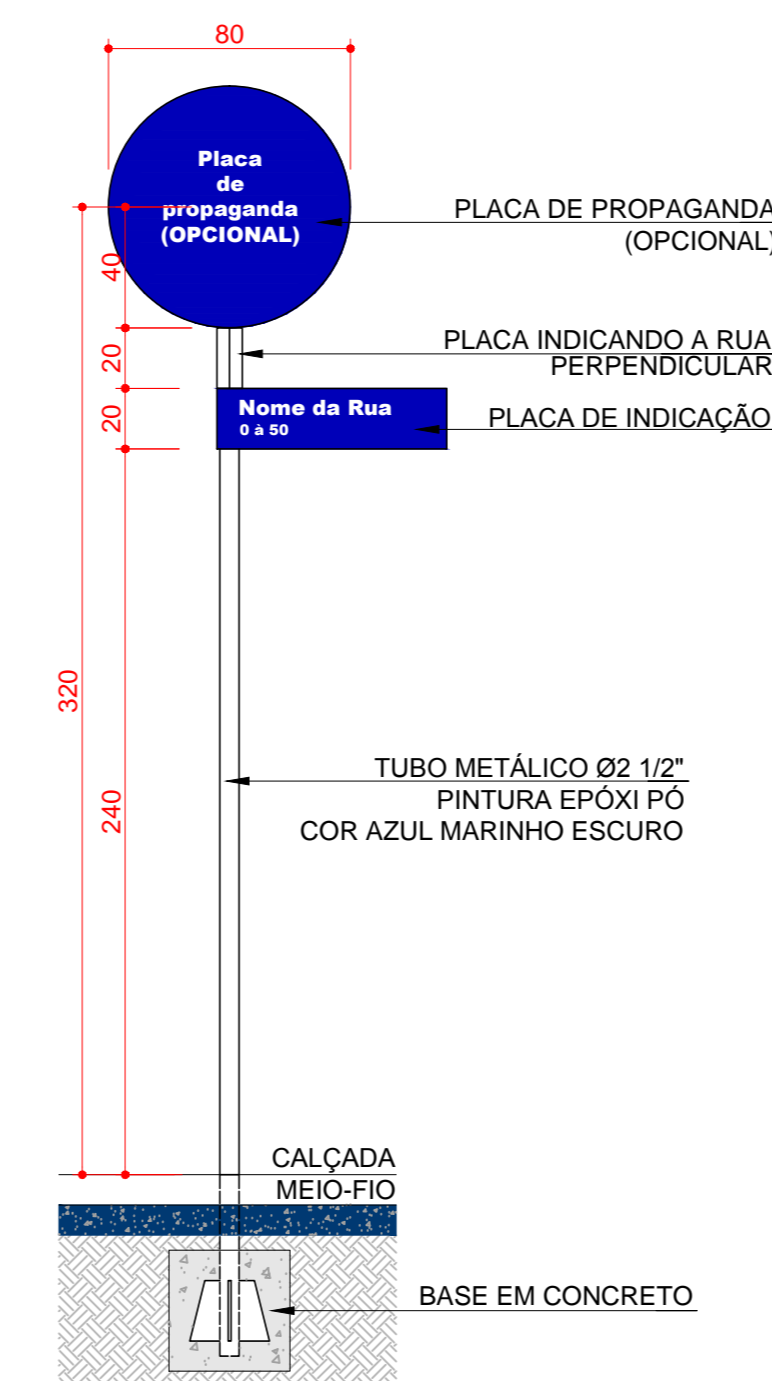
80

Placa de propaganda (OPCIONAL)

PLACA DE PROPAGANDA (OPCIONAL)

40

20

PLACA INDICANDO A RUA PERPENDICULAR

20

Nome da Rua
0 à 50

PLACA DE INDICAÇÃO

320

TUBO METÁLICO Ø2 1/2"
PINTURA EPÓXI PÓ
COR AZUL MARINHO ESCURO

240

CALÇADA
MEIO-FIO

BASE EM CONCRETO